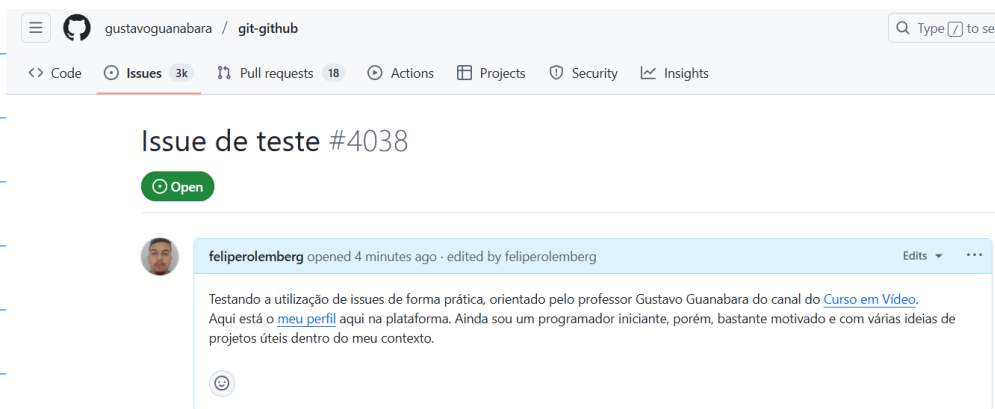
gustavoguanabara / git-github

Type / to se

Code Issues 3k Pull requests 18 Actions Projects Security Insights

Issue de teste #4038

Open

feliperolemberg opened 4 minutes ago · edited by feliperolemberg

Edits ···

Testando a utilização de issues de forma prática, orientado pelo professor Gustavo Guanabara do canal do Curso em Vídeo.
Aqui está o meu perfil aqui na plataforma. Ainda sou um programador iniciante, porém, bastante motivado e com várias ideias de projetos úteis dentro do meu contexto.